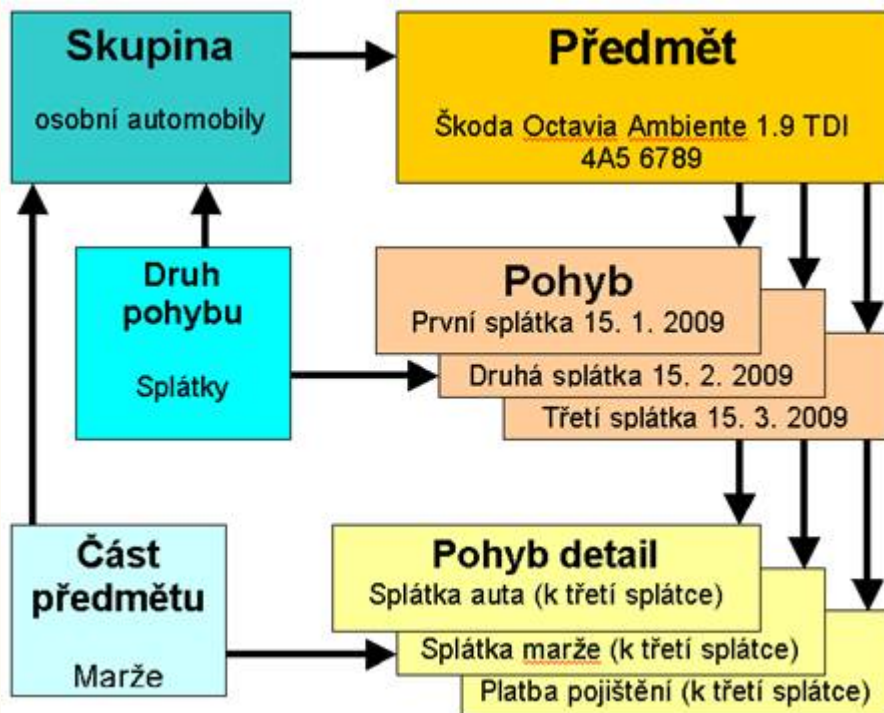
Skupina

osobní automobily

Předmět

Škoda Octavia Ambiente 1.9 TDI
4A5 6789

Druh pohybu

Splátky

Pohyb
První splátka 15. 1. 2009

Druhá splátka 15. 2. 2009

Třetí splátka 15. 3. 2009

Část předmětu

Marže

Pohyb detail
Splátka auta (k třetí splátce)

Splátka marže (k třetí splátce)

Platba pojištění (k třetí splátce)